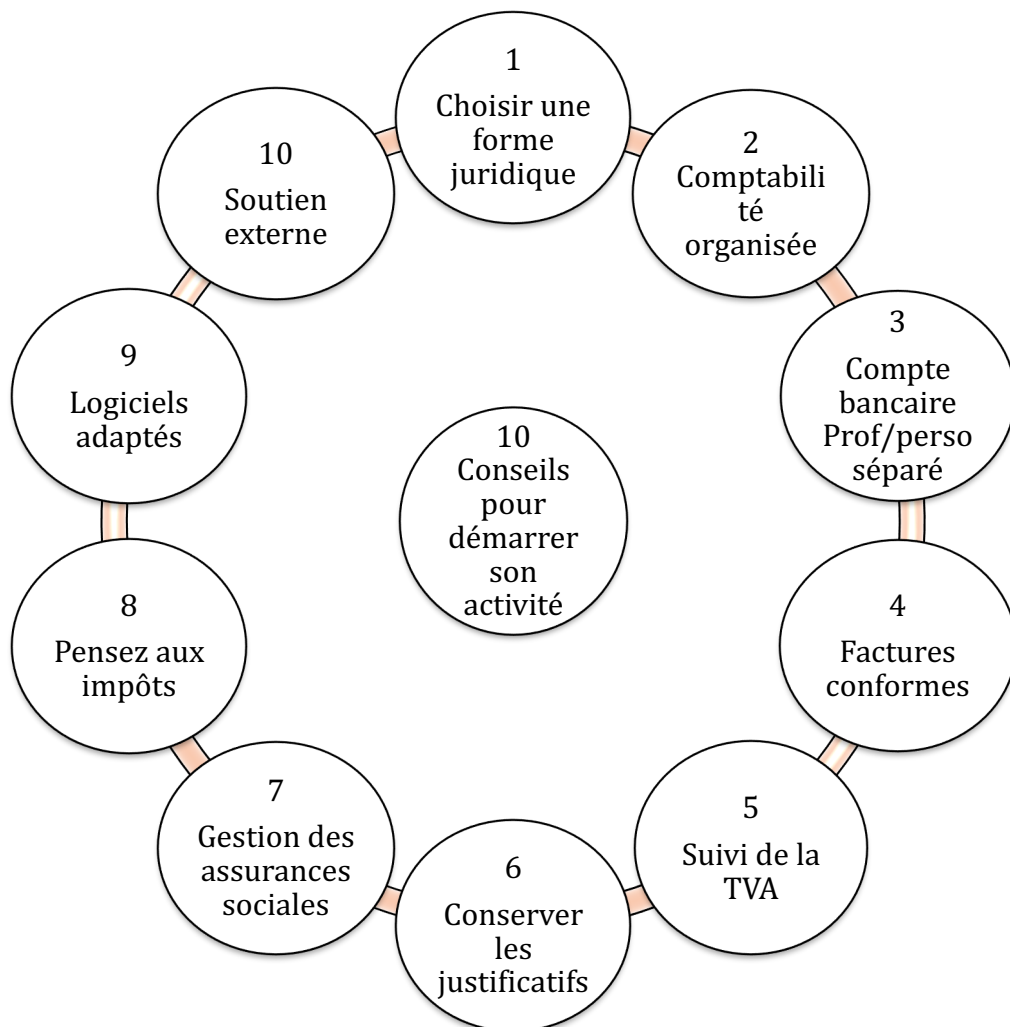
10
Conseils pour démarrer son activité

1
Choisir une forme juridique

2
Comptabilité organisée

3
Compte bancaire Prof/perso séparé

4
Factures conformes

5
Suivi de la TVA

6
Conserver les justificatifs

7
Gestion des assurances sociales

8
Pensez aux impôts

9
Logiciels adaptés

10
Soutien externe